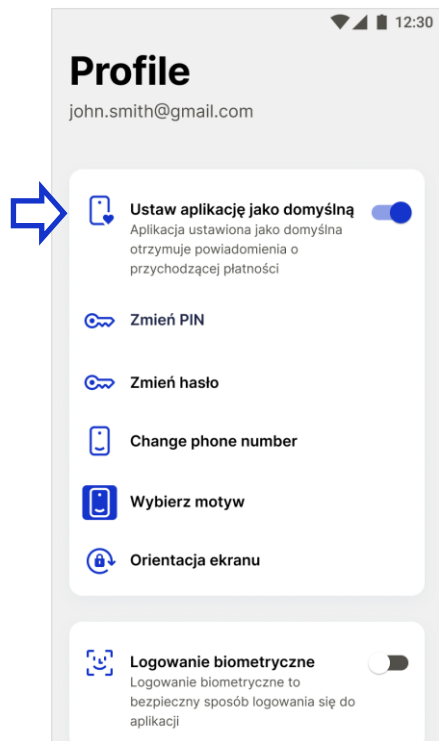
12:30

Profile

john.smith@gmail.com

Ustaw aplikację jako domyślną
Aplikacja ustawiona jako domyślna otrzymuje powiadomienia o przychodzącej płatności

Zmień PIN

Zmień hasło

Change phone number

Wybierz motyw

Orientacja ekranu

Logowanie biometryczne
Logowanie biometryczne to bezpieczny sposób logowania się do aplikacji